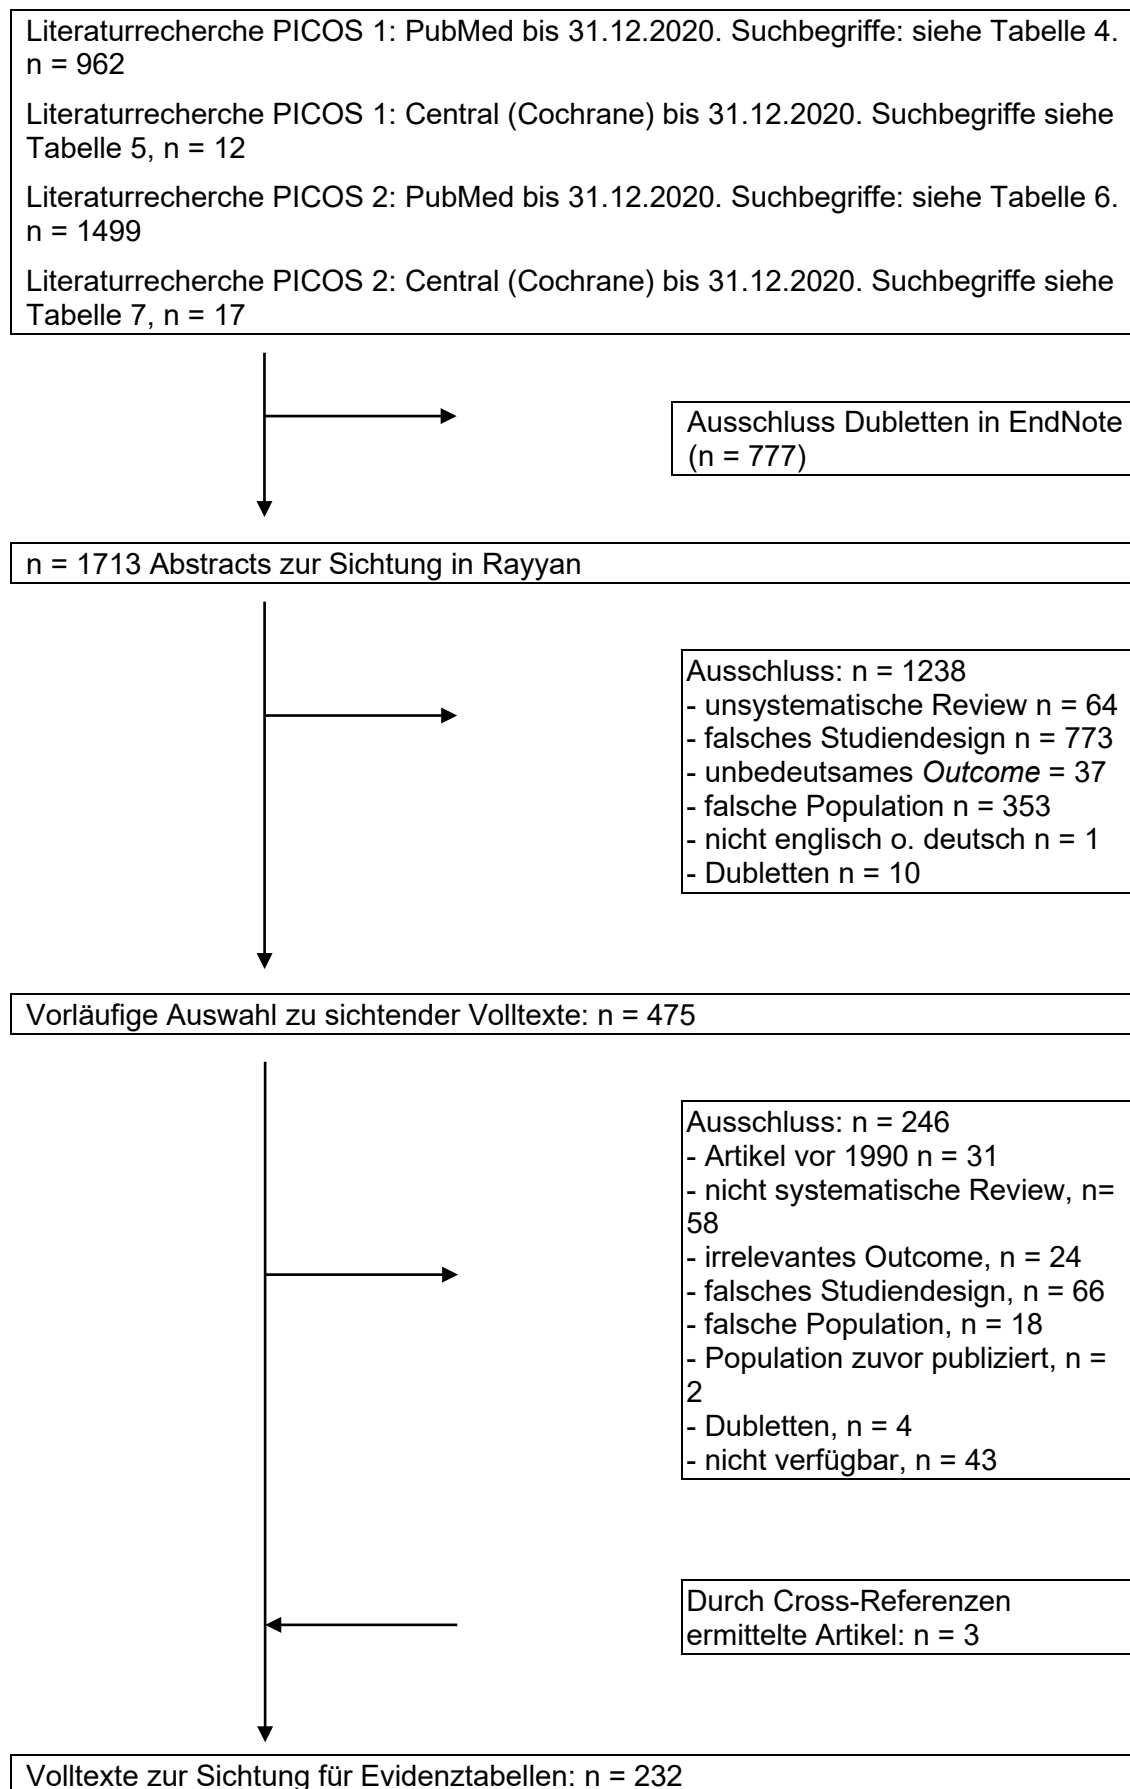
Literaturrecherche PICOS 1: PubMed bis 31.12.2020. Suchbegriffe: siehe Tabelle 4. n = 962

Literaturrecherche PICOS 1: Central (Cochrane) bis 31.12.2020. Suchbegriffe siehe Tabelle 5, n = 12

Literaturrecherche PICOS 2: PubMed bis 31.12.2020. Suchbegriffe: siehe Tabelle 6. n = 1499

Literaturrecherche PICOS 2: Central (Cochrane) bis 31.12.2020. Suchbegriffe siehe Tabelle 7, n = 17

Ausschluss Dubletten in EndNote (n = 777)

n = 1713 Abstracts zur Sichtung in Rayyan

Ausschluss: n = 1238
- unsystematische Review n = 64
- falsches Studiendesign n = 773
- unbedeutsames Outcome = 37
- falsche Population n = 353
- nicht englisch o. deutsch n = 1
- Dubletten n = 10

Vorläufige Auswahl zu sichtender Volltexte: n = 475

Ausschluss: n = 246
- Artikel vor 1990 n = 31
- nicht systematische Review, n= 58
- irrelevantes Outcome, n = 24
- falsches Studiendesign, n = 66
- falsche Population, n = 18
- Population zuvor publiziert, n = 2
- Dubletten, n = 4
- nicht verfügbar, n = 43

Durch Cross-Referenzen ermittelte Artikel: n = 3

Volltexte zur Sichtung für Evidenztabellen: n = 232